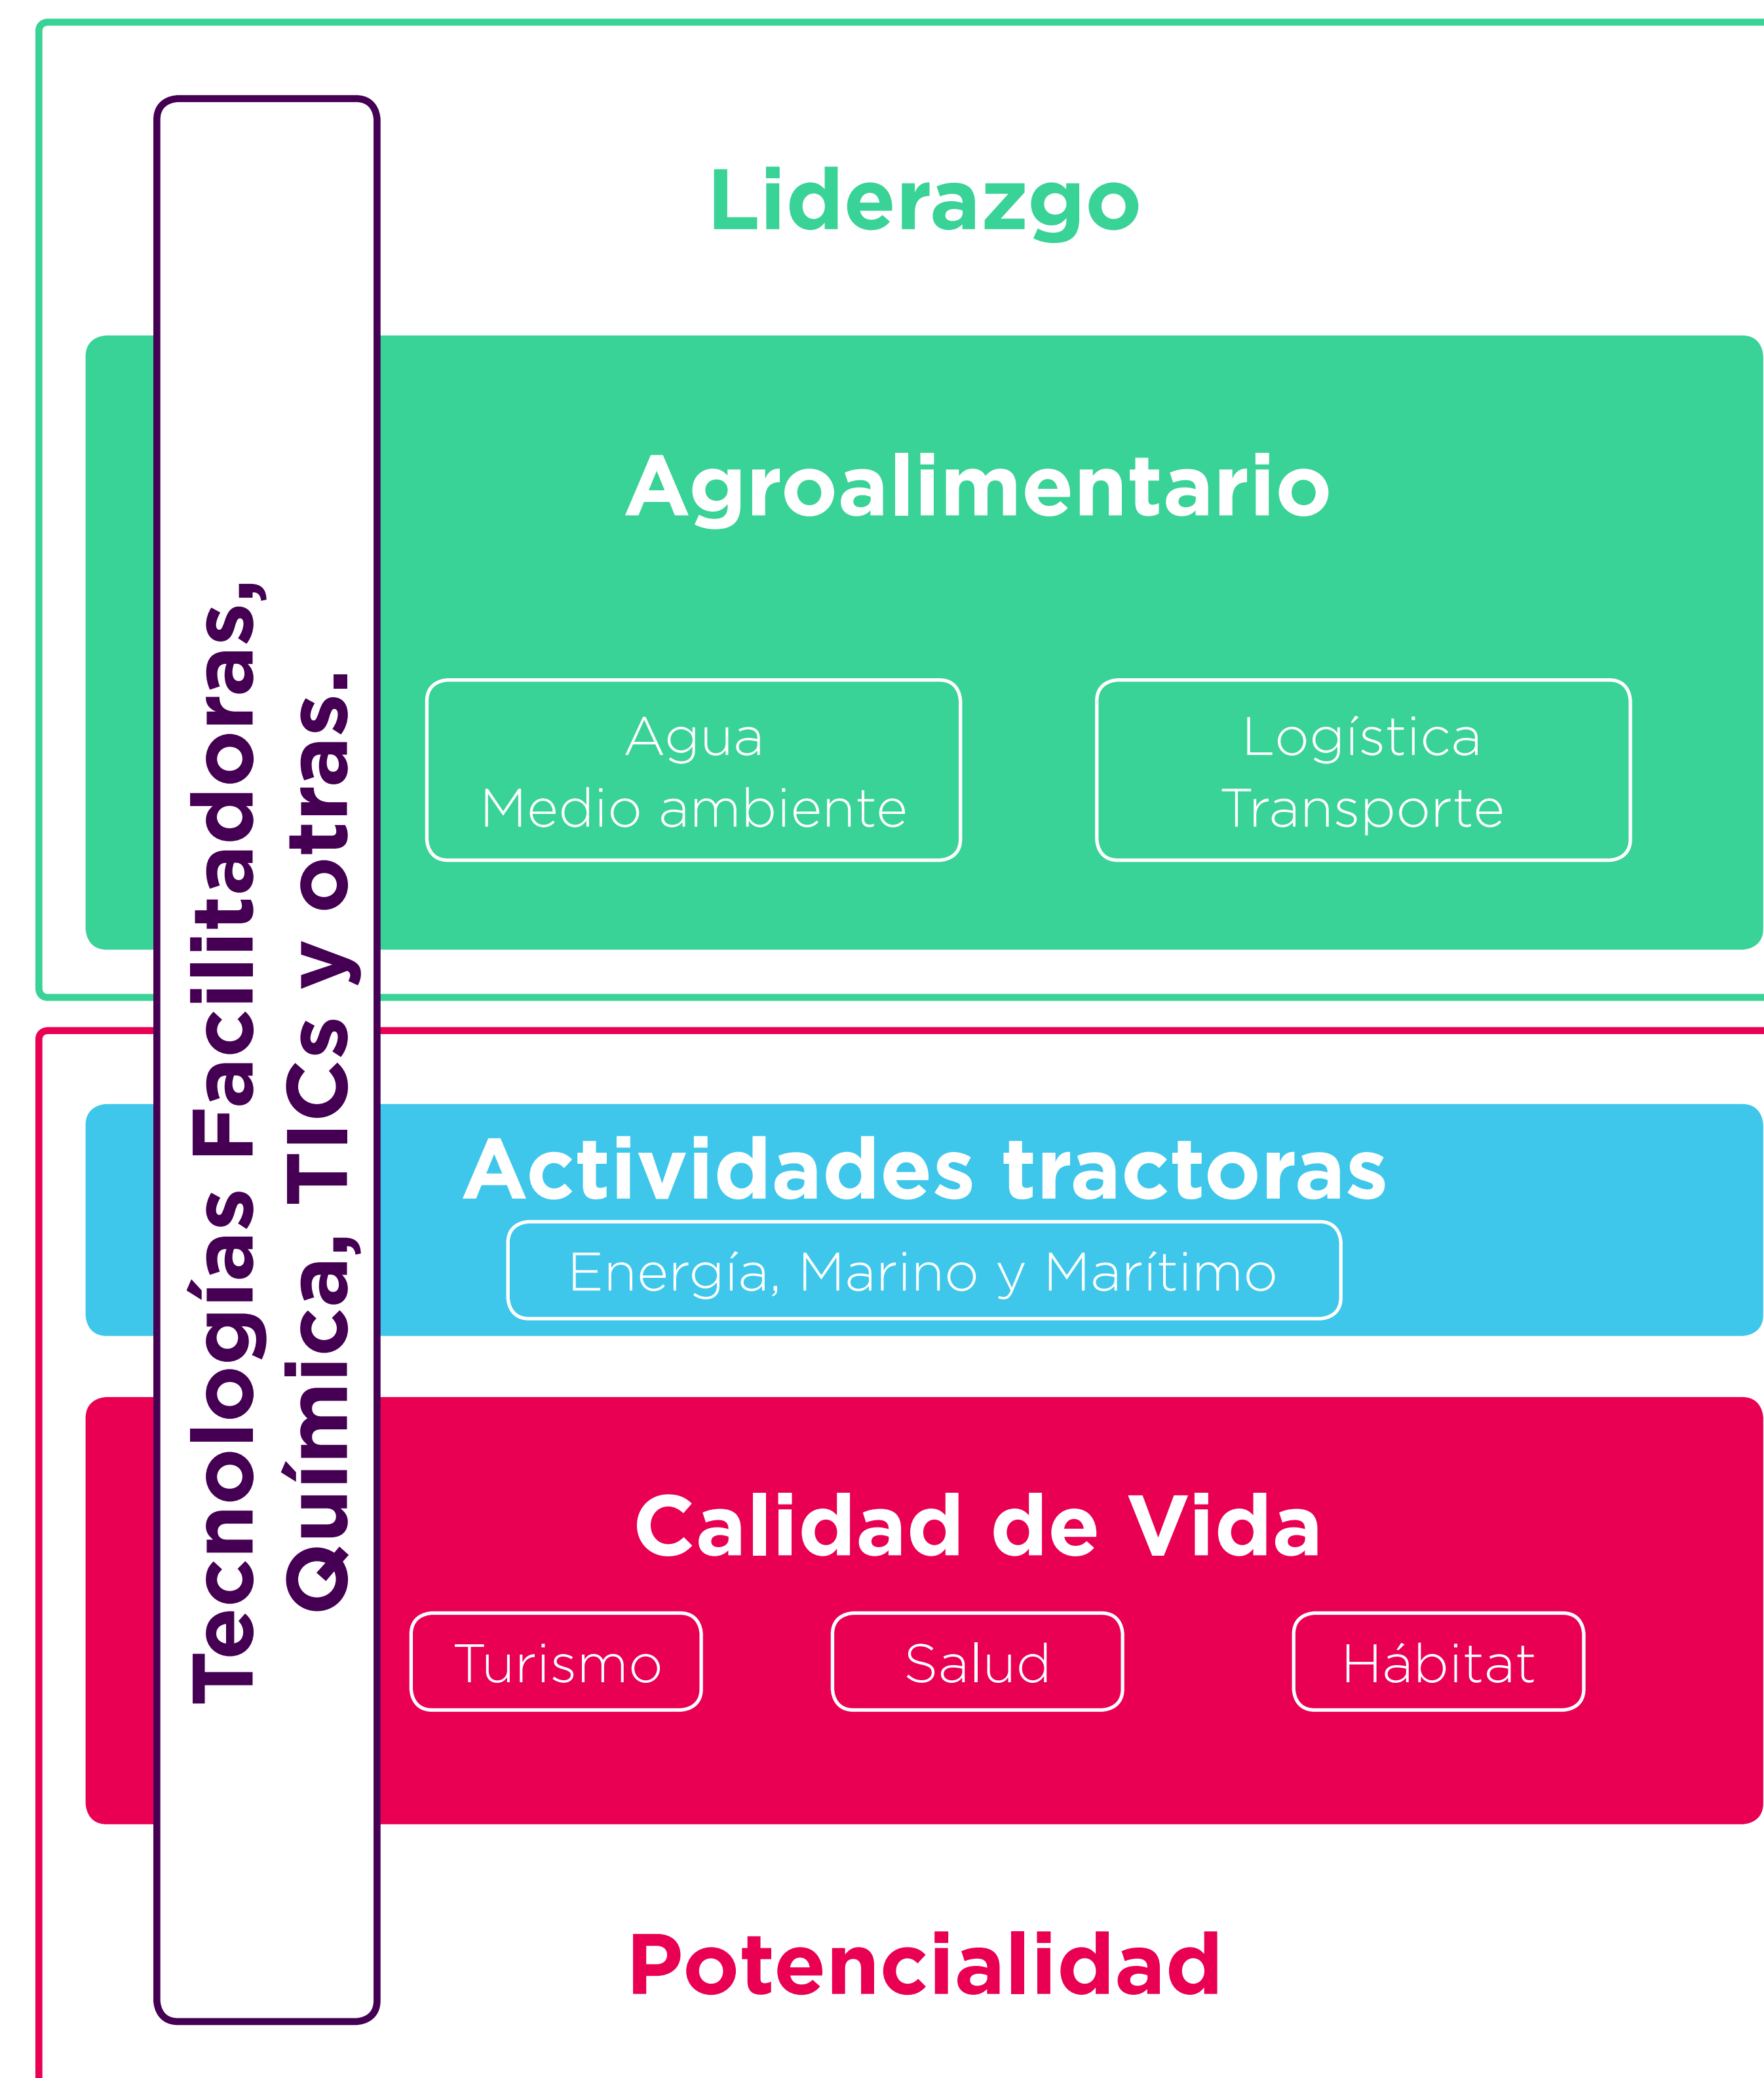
Tecnologías Facilitadoras, Química, TICs y otras.

Liderazgo

Agroalimentario

Agua
Medio ambiente

Logística
Transporte

Actividades tractoras

Energía, Marino y Marítimo

Calidad de Vida

Turismo

Salud

Hábitat

Potencialidad